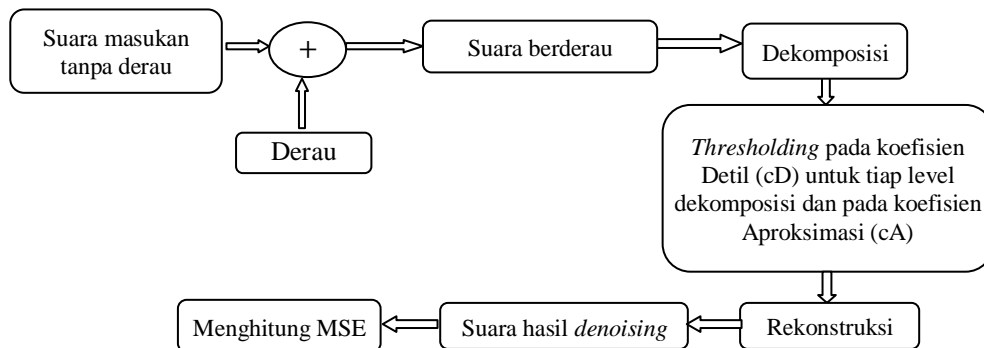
Suara masukan tanpa derau

+

Derau

Suara berderau

Dekomposisi

*Thresholding* pada koefisien Detil (cD) untuk tiap level dekomposisi dan pada koefisien Aproksimasi (cA)

Rekonstruksi

Suara hasil *denoising*

Menghitung MSE